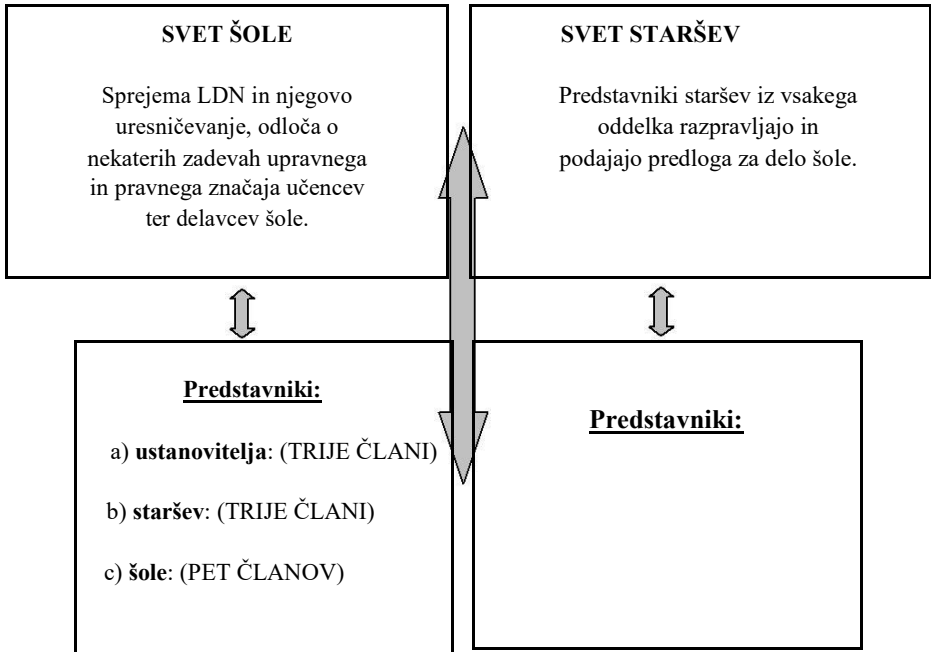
SVET ŠOLE

Sprejema LDN in njegovo uresničevanje, odloča o nekaterih zadevah upravnega in pravnega značaja učencev ter delavcev šole.

SVET STARŠEV

Predstavniki staršev iz vsakega oddelka razpravljajo in podajajo predloga za delo šole.

Predstavniki:

a) **ustanovitelja**: (TRIJE ČLANI)

b) **staršev**: (TRIJE ČLANI)

c) **šole**: (PET ČLANOV)

Predstavniki: